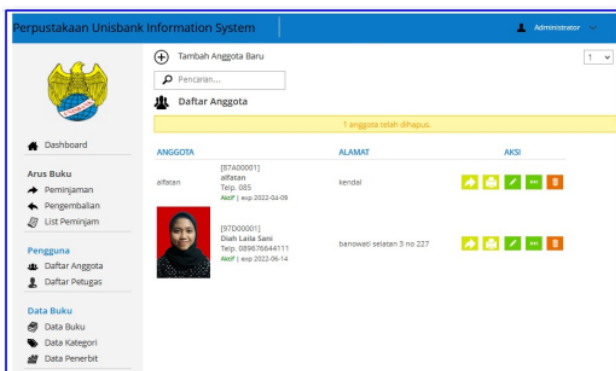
Perpustakaan Unisbank Information System

Administrator

Tambah Anggota Baru

1

Pencarian....

Daftar Anggota

1 anggota telah dihapus.

Dashboard

Arus Buku

Peminjaman

Pengembalian

List Peminjam

Pengguna

Daftar Anggota

Daftar Petugas

Data Buku

Data Buku

Data Kategori

Data Penerbit

| ANGGOTA | | ALAMAT | AKSI |
|---|---|---|---|
| alfatan | [97A00001] alfatan Telp. 085 Aktif \| exp 2022-04-09 | kendal | |
| | [97D00001] Diah Laila Sani Telp. 089676644111 Aktif \| exp 2022-06-14 | banowati selatan 3 no 227 | |